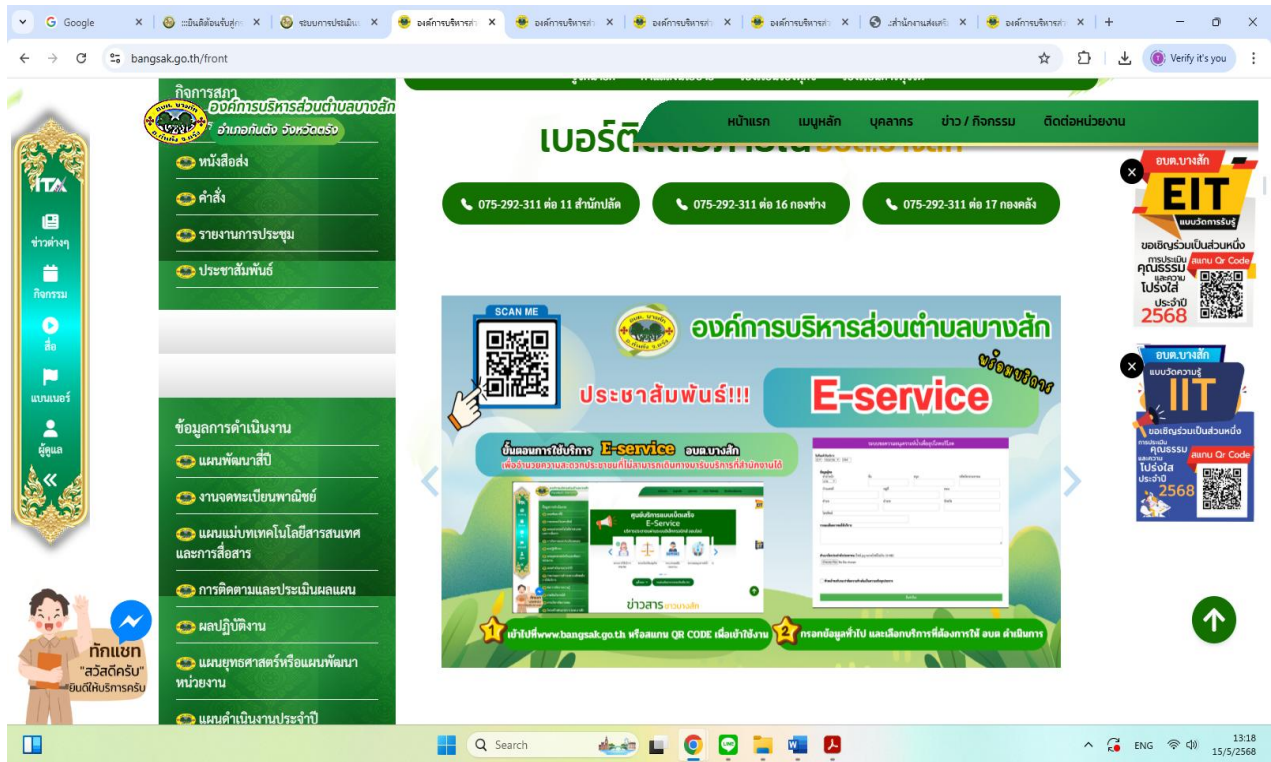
Google
ะเบิกลิสต์ย้อนรับสู่กร
ระบบการประเมิน
องค์การบริหารส่
องค์การบริหารส่
องค์การบริหารส่
องค์การบริหารส่
องค์การบริหารส่
สำนักงานส่งเสริม
องค์การบริหารส่

bangsak.go.th/front
Verify it's you

องค์การบริหารส่วนตำบลบางสัก
อำเภอกันตัง จังหวัดตรัง

หน้าแรก เมนูหลัก บุคลากร ข่าว / กิจกรรม ติดต่อหน่วยงาน

ITA
ข่าวต่างๆ
กิจกรรม
สื่อ
แบนเนอร์
ผู้ดูแล

กิจการสภา
หนังสือส่ง
คำสั่ง
รายงานการประชุม
ประชาสัมพันธ์

ข้อมูลการดำเนินงาน
แผนพัฒนาสี่ปี
งานจดทะเบียนพาณิชย์
แผนแม่บทเทคโนโลยีสารสนเทศและการสื่อสาร
การติดตามและประเมินผลแผน
ผลปฏิบัติงาน
แผนยุทธศาสตร์หรือแผนพัฒนาหน่วยงาน
แผนดำเนินงานประจำปี

เบอร์ติดต่อ
075-292-311 ต่อ 11 สำนักปลัด
075-292-311 ต่อ 16 กองช่าง
075-292-311 ต่อ 17 กองคลัง

SCAN ME
องค์การบริหารส่วนตำบลบางสัก
ประชาสัมพันธ์!!!
พร้อมบริการ
E-service
ขั้นตอนการใช้บริการ E-service อบต.บางสัก
เพื่ออำนวยความสะดวกประชาชนที่ไม่สามารถเดินทางมารับบริการที่สำนักงานได้
ศูนย์บริการแบบเบ็ดเสร็จ
E-Service
ข่าวสาร อบต.บางสัก
1 เข้าไปที่ www.bangsak.go.th หรือสแกน QR CODE เพื่อเข้าใช้งาน
2 กรอกข้อมูลทั่วไป และเลือกบริการที่ต้องการให้ อบต. ดำเนินการ

อบต.บางสัก
EIT
แบบวัดการรับรู้
ขอเชิญร่วมเป็นส่วนหนึ่ง
การประเมิน คุณธรรม และความ โปร่งใส
สแกน Qr Code
ประจำปี 2568

อบต.บางสัก
แบบวัดความรู้
IIT
ขอเชิญร่วมเป็นส่วนหนึ่ง
การประเมิน คุณธรรม และความ โปร่งใส
สแกน Qr Code
ประจำปี 2568

ทักแชท
"สวัสดีครับ"
ยินดีให้บริการครับ

Search
ENG
13:18
15/5/2568